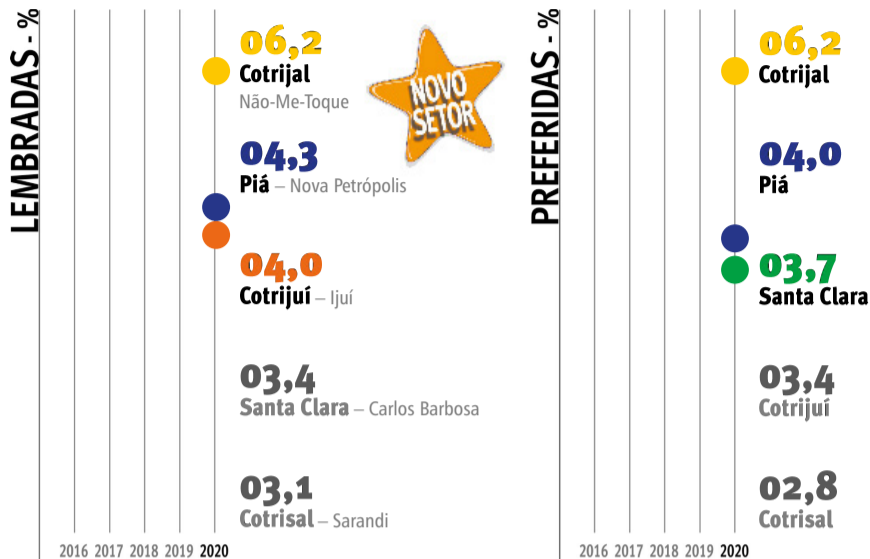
LEMBRADAS - %

06,2
Cotrijal
Não-Me-Toque

NOVO SETOR

04,3
Piá – Nova Petrópolis

04,0
Cotrijuí – Ijuí

03,4
Santa Clara – Carlos Barbosa

03,1
Cotrisal – Sarandi

2016 2017 2018 2019 2020

PREFERIDAS - %

06,2
Cotrijal

04,0
Piá

03,7
Santa Clara

03,4
Cotrijuí

02,8
Cotrisal

2016 2017 2018 2019 2020